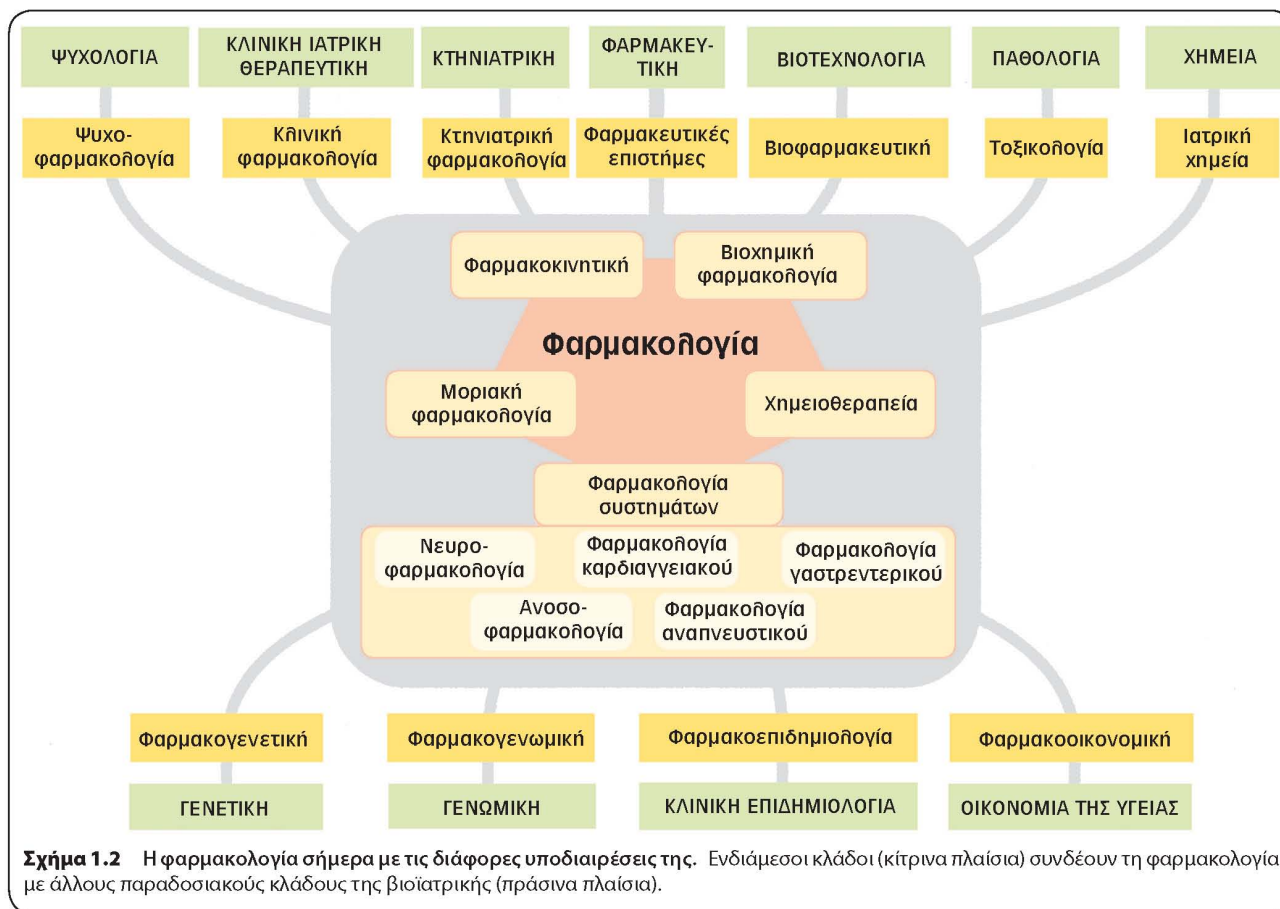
ΨΥΧΟΛΟΓΙΑ

ΚΛΙΝΙΚΗ ΙΑΤΡΙΚΗ ΘΕΡΑΠΕΥΤΙΚΗ

ΚΤΗΝΙΑΤΡΙΚΗ

ΦΑΡΜΑΚΕΥΤΙΚΗ

ΒΙΟΤΕΧΝΟΛΟΓΙΑ

ΠΑΘΟΛΟΓΙΑ

ΧΗΜΕΙΑ

Ψυχοφαρμακολογία

Κλινική φαρμακολογία

Κτηνιατρική φαρμακολογία

Φαρμακευτικές επιστήμες

Βιοφαρμακευτική

Τοξικολογία

Ιατρική χημεία

Φαρμακοκινητική

Βιοχημική φαρμακολογία

Φαρμακολογία

Μοριακή φαρμακολογία

Χημειοθεραπεία

Φαρμακολογία συστημάτων

Νευροφαρμακολογία

Φαρμακολογία καρδιαγγειακού

Φαρμακολογία γαστρεντερικού

Ανοσοφαρμακολογία

Φαρμακολογία αναπνευστικού

Φαρμακογενετική

Φαρμακογενωμική

Φαρμακοεπιδημιολογία

Φαρμακοοικονομική

ΓΕΝΕΤΙΚΗ

ΓΕΝΩΜΙΚΗ

ΚΛΙΝΙΚΗ ΕΠΙΔΗΜΙΟΛΟΓΙΑ

ΟΙΚΟΝΟΜΙΑ ΤΗΣ ΥΓΕΙΑΣ

**Σχήμα 1.2** Η φαρμακολογία σήμερα με τις διάφορες υποδιαιρέσεις της. Ενδιάμεσοι κλάδοι (κίτρινα πλαίσια) συνδέουν τη φαρμακολογία με άλλους παραδοσιακούς κλάδους της βιοϊατρικής (πράσινα πλαίσια).